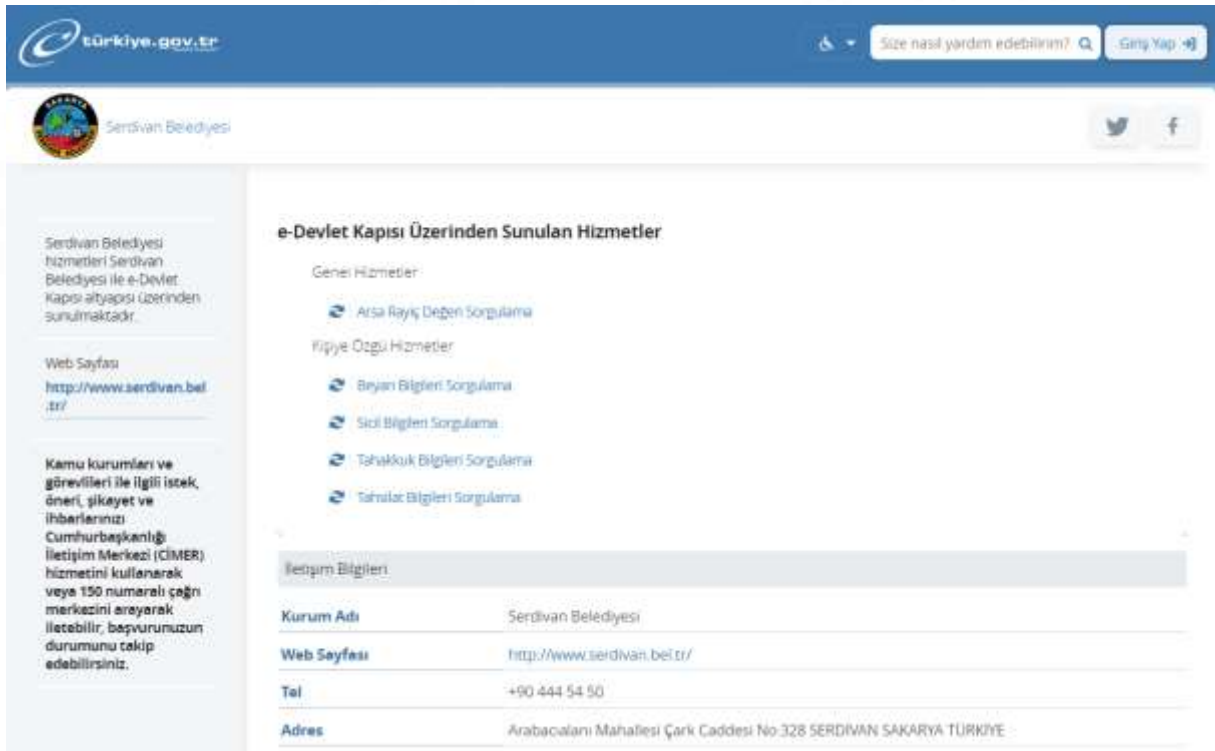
türkiye.gov.tr

Size nasıl yardım edebilirim?

Giriş Yap

Serdivan Belediyesi

Serdivan Belediyesi hizmetleri Serdivan Belediyesi ile e-Devlet Kapısı altyapısı üzerinden sunulmaktadır.

Web Sayfası

http://www.serdivan.bel.tr/

Kamu kurumları ve görevlileri ile ilgili istek, öneri, şikayet ve ihbarlarınızı Cumhurbaşkanlığı İletişim Merkezi (CİMER) hizmetini kullanarak veya 150 numaralı çağrı merkezini arayarak iletebilir, başvurunuzun durumunu takip edebilirsiniz.

e-Devlet Kapısı Üzerinden Sunulan Hizmetler

Genel Hizmetler

Arsa Rayiç Değeri Sorgulama

Kişiye Özgü Hizmetler

Beyan Bilgileri Sorgulama

Sicil Bilgileri Sorgulama

Tahakkuk Bilgileri Sorgulama

Tahsilat Bilgileri Sorgulama

İletişim Bilgileri

| | |
|---|---|
| Kurum Adı | Serdivan Belediyesi |
| Web Sayfası | http://www.serdivan.bel.tr/ |
| Tel | +90 444 54 50 |
| Adres | Arabacıalanı Mahallesi Çark Caddesi No:328 SERDİVAN SAKARYA TÜRKİYE |